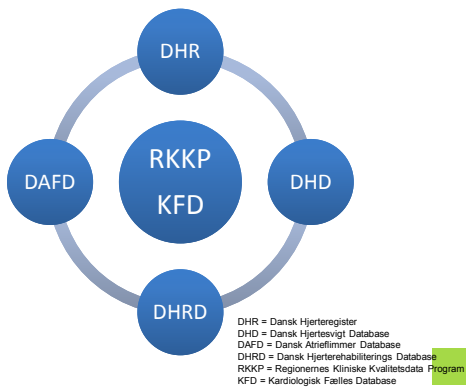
DHR

DAFD

RKKP
KFD

DHD

DHRD

DHR = Dansk Hjerteregister
DHD = Dansk Hjertesvigt Database
DAFD = Dansk Atrieflimmer Database
DHRD = Dansk Hjerterehabiliterings Database
RKKP = Regionernes Kliniske Kvalitetsdata Program
KFD = Kardiologisk Fælles Database